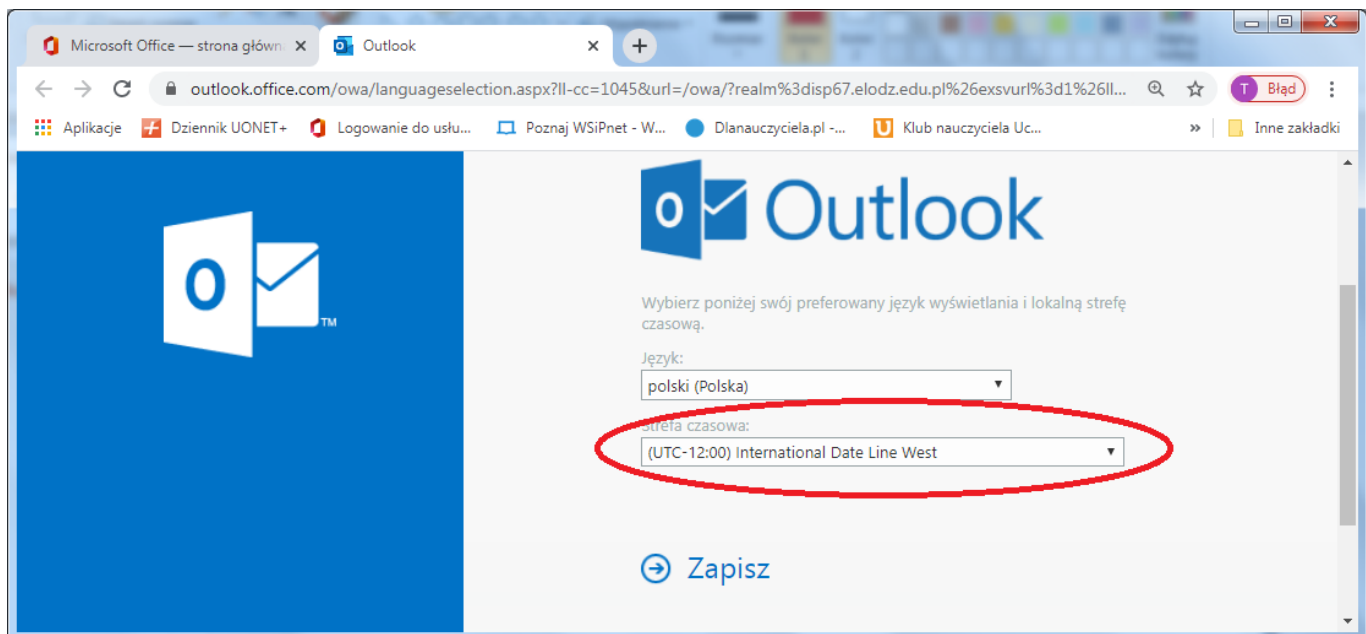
Microsoft Office — strona główn ×
Outlook ×
+

outlook.office.com/owa/languageselection.aspx?ll-cc=1045&url=/owa/?realm%3disp67.elodz.edu.pl%26exsvurl%3d1%26ll...
T Błąd

Aplikacje
Dziennik UONET+
Logowanie do usłu...
Poznaj WSiPnet - W...
Dlanauczyciela.pl -...
Klub nauczyciela Uc...
»
Inne zakładki

O

TM

O Outlook

Wybierz poniżej swój preferowany język wyświetlania i lokalną strefę czasową.

Język:
polski (Polska)

Strefa czasowa:
(UTC-12:00) International Date Line West

Zapisz